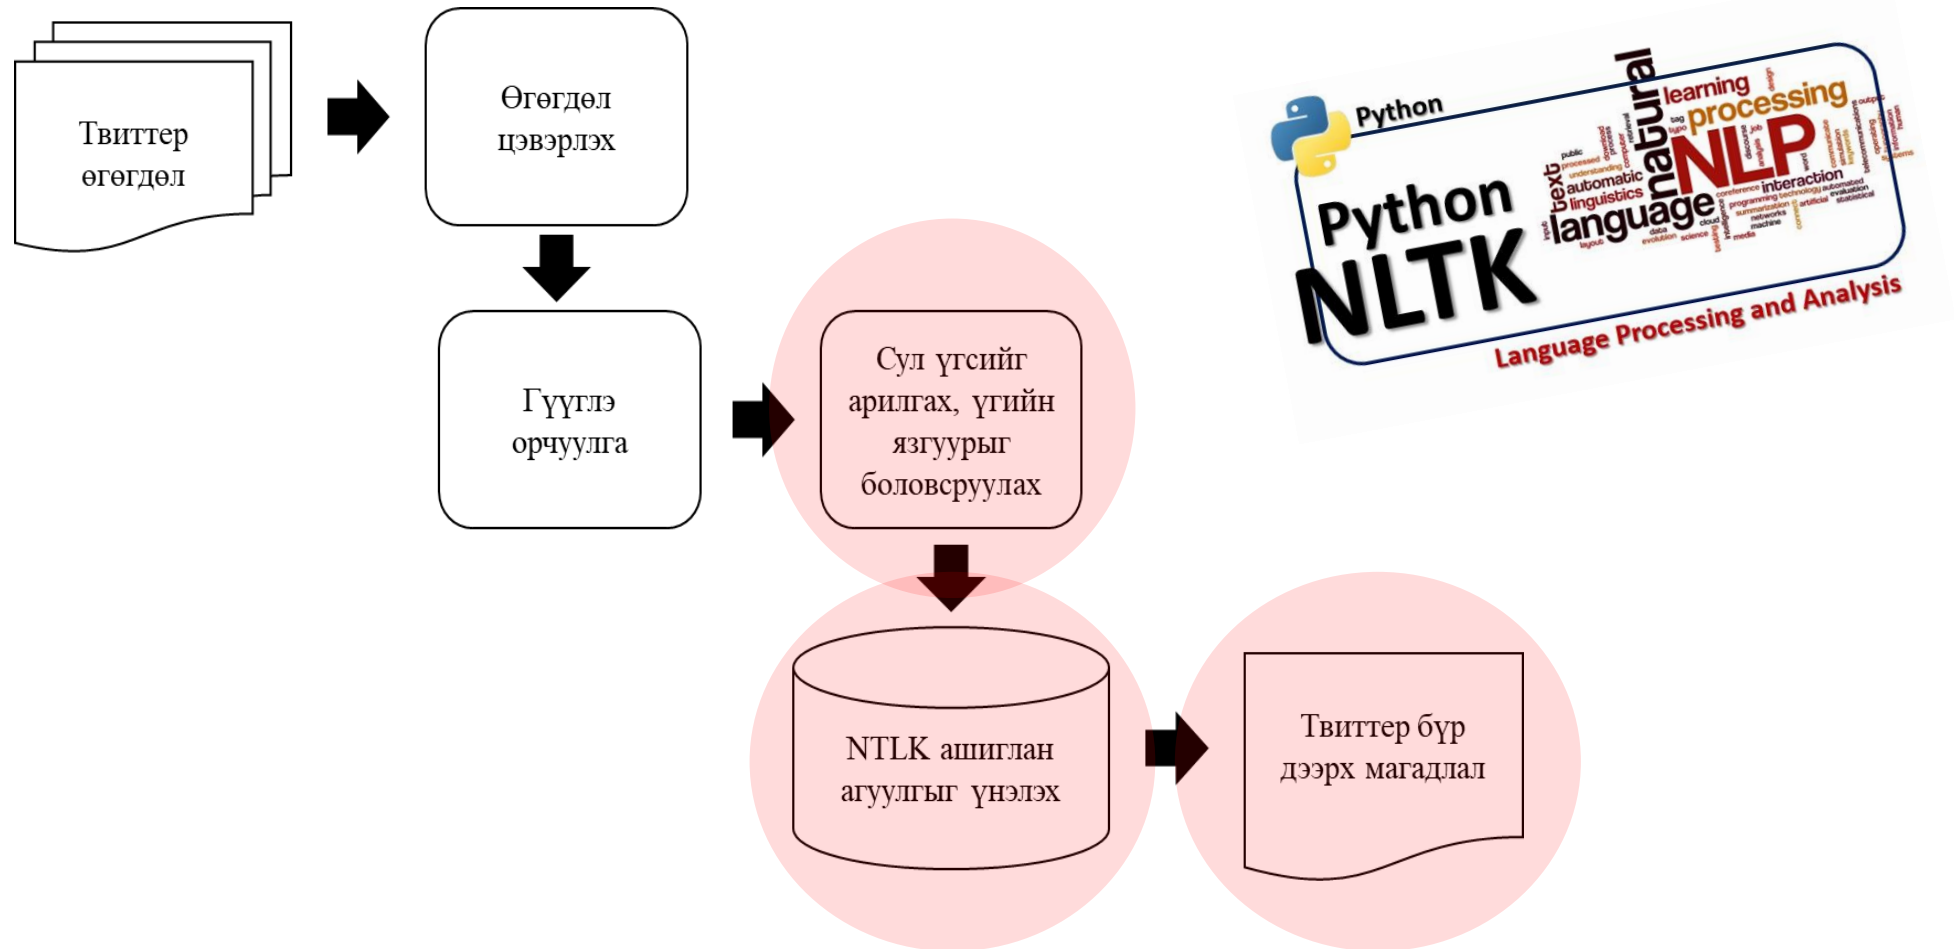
Твиттер өгөгдөл

Өгөгдөл цэвэрлэх

Гүүглэ орчуулга

Сул үгсийг арилгах, үгийн язгуурыг боловсруулах

NTLK ашиглан агуулгыг үнэлэх

Твиттер бүр дээрх магадлал

Python

Python NLTK

natural learning processing NLP text automatic linguistics language interaction

Language Processing and Analysis